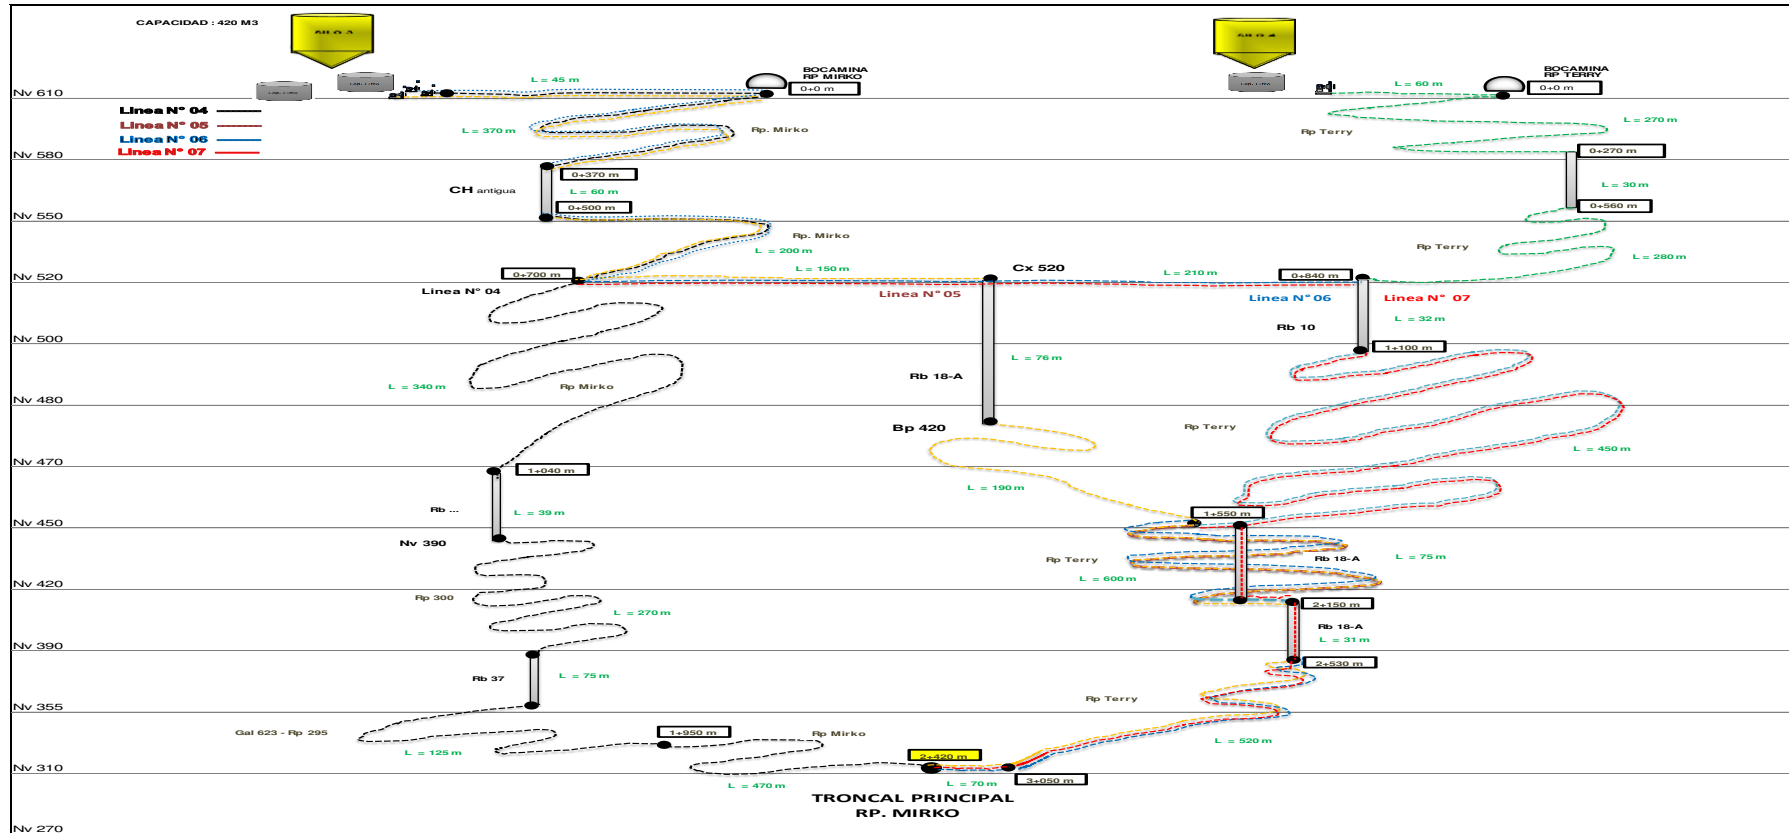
CAPACIDAD : 420 M3

SILO 3

SILO 4

BOCAMINA RP MIRKO

BOCAMINA RP TERRY

Nv 610

L = 45 m

0+0 m

L = 60 m

0+0 m

Linea N° 04
Linea N° 05
Linea N° 06
Linea N° 07

L = 370 m

Rp. Mirko

Rp Terry

L = 270 m

Nv 580

0+370 m

0+270 m

CH antigua

L = 60 m

L = 30 m

Nv 550

0+500 m

0+560 m

Rp. Mirko

L = 200 m

Rp Terry

L = 280 m

L = 150 m

Cx 520

L = 210 m

Nv 520

0+700 m

0+840 m

Linea N° 04

Linea N° 05

Linea N° 06

Linea N° 07

L = 32 m

Rb 10

Nv 500

1+100 m

L = 76 m

L = 340 m

Rp Mirko

Rb 18-A

Nv 480

Bp 420

Rp Terry

L = 450 m

Nv 470

1+040 m

L = 190 m

Rb ...

L = 39 m

Nv 450

1+550 m

Nv 390

Rp Terry

Rb 18-A

L = 75 m

L = 600 m

Nv 420

Rp 300

L = 270 m

2+150 m

Rb 18-A

L = 31 m

Nv 390

2+530 m

Rb 37

L = 75 m

Rp Terry

Nv 355

Gal 623 - Rp 295

1+950 m

Rp Mirko

L = 125 m

L = 520 m

2+420 m

Nv 310

3+050 m

L = 470 m

L = 70 m

TRONCAL PRINCIPAL
RP. MIRKO

Nv 270